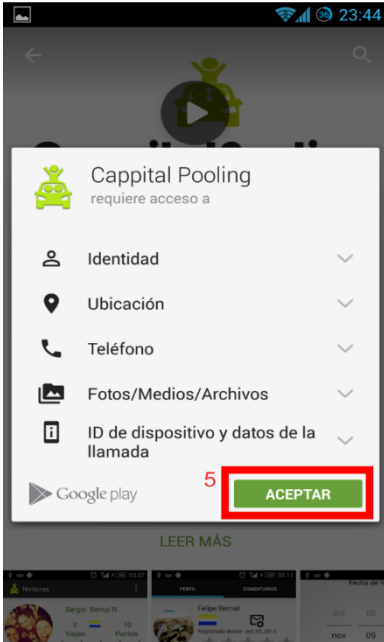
36 23:44

Cappital Pooling
requiere acceso a

Identidad

Ubicación

Teléfono

Fotos/Medios/Archivos

ID de dispositivo y datos de la llamada

Google play

5

ACEPTAR

LEER MÁS

Noticias

Sergio Bernal R.

Viajes

Puntos

PERFIL

COMENTARIOS

Felipe Bernal

Fecha de

nov

09